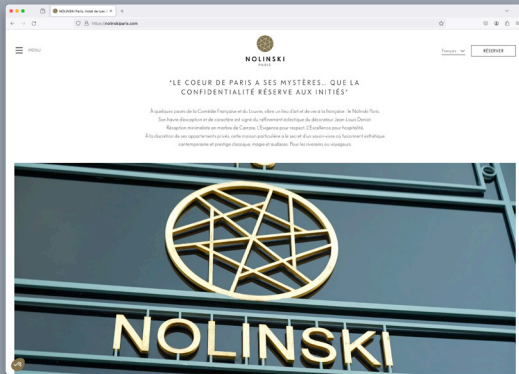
NOLINSKI Paris, Hotel de Luxe ×

https://nolinskiparis.com

MENU

NOLINSKI
PARIS

Français

RÉSERVER

"LE COEUR DE PARIS A SES MYSTÈRES… QUE LA CONFIDENTIALITÉ RÉSERVE AUX INITIÉS"

À quelques pas de la Comédie Française et du Louvre, vibre un lieu d'art et de vie à la française : le Nolinski Paris. Son havre d'exception et de conscience est signé du raffinement éclectique du décorateur Jean-Louis Deniot. Réception minimaliste en marbre de Carrare. L'Exigence par respect. L'Excellence pour hospitalité. À la discrétion de ses appartements privés, cette maison particulière a le secret d'un savoir-vivre où fusionnent esthétique contemporaine et prestige classique, magie et audace. Pour les rêveurs ou voyageurs.

NOLINSKI